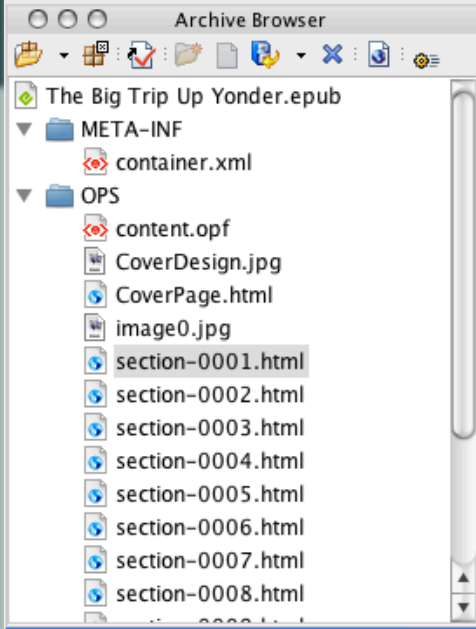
Archive Browser

The Big Trip Up Yonder.epub
META-INF
container.xml
OPS
content.opf
CoverDesign.jpg
CoverPage.html
image0.jpg
section-0001.html
section-0002.html
section-0003.html
section-0004.html
section-0005.html
section-0006.html
section-0007.html
section-0008.html
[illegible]